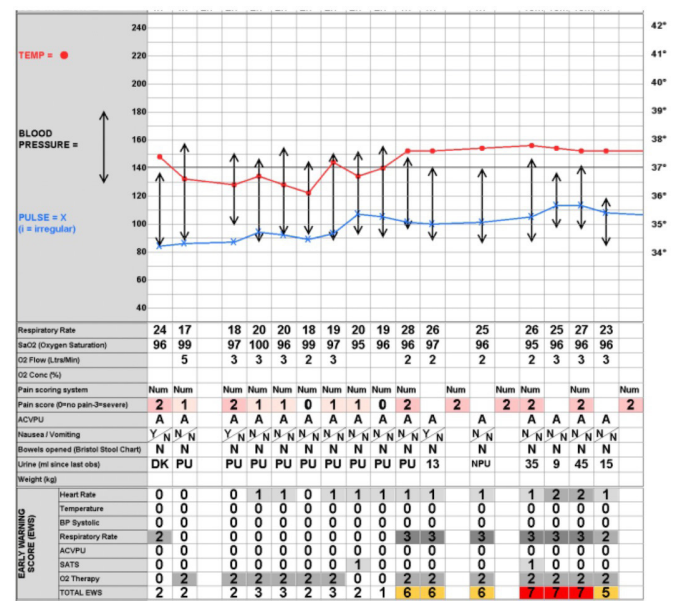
TEMP = ●

BLOOD PRESSURE =

PULSE = X
(i = irregular)

240
220
200
180
160
140
120
100
80
60
40

42°
41°
40°
39°
38°
37°
36°
35°
34°

| | | | | | | | | | | | | | | | | | | | |
|---|---|---|---|---|---|---|---|---|---|---|---|---|---|---|---|---|---|---|---|
| Respiratory Rate | 24 | 17 | | 18 | 20 | 20 | 18 | 19 | 20 | 19 | 28 | 26 | | 25 | | 26 | 25 | 27 | 23 | |
| SaO2 (Oxygen Saturation) | 96 | 99 | | 97 | 100 | 96 | 99 | 97 | 95 | 96 | 96 | 97 | | 96 | | 95 | 96 | 96 | 96 | |
| O2 Flow (Ltrs/Min) | | 5 | | 3 | 3 | 3 | 2 | 3 | | | 2 | 2 | | 2 | | 2 | 3 | 3 | 3 | |
| O2 Conc (%) | | | | | | | | | | | | | | | | | | | | |
| Pain scoring system | Num | Num | | Num | Num | Num | Num | Num | Num | Num | Num | | Num | | Num | Num | | Num | | Num |
| Pain score (0=no pain-3=severe) | 2 | 1 | | 2 | 1 | 1 | 0 | 1 | 1 | 0 | 2 | | 2 | | 2 | 2 | | 2 | | 2 |
| ACVPU | A | A | | A | A | A | A | A | A | A | A | A | | A | | A | A | A | A | |
| Nausea / Vomiting | Y N | N N | | Y N | N N | N N | N N | N N | N N | N N | N N | Y N | | N N | | N N | N N | N N | N N | |
| Bowels opened (Bristol Stool Chart) | N | N | | N | N | N | N | N | N | N | N | N | | N | | N | N | N | N | |
| Urine (ml since last obs) | DK | PU | | PU | PU | PU | PU | PU | PU | PU | PU | 13 | | NPU | | 35 | 9 | 45 | 15 | |
| Weight (kg) | | | | | | | | | | | | | | | | | | | | |

EARLY WARNING SCORE (EWS)

| | | | | | | | | | | | | | | | | | | | |
|---|---|---|---|---|---|---|---|---|---|---|---|---|---|---|---|---|---|---|---|
| Heart Rate | 0 | 0 | | 0 | 1 | 1 | 0 | 1 | 1 | 1 | 1 | 1 | | 1 | | 1 | 2 | 2 | 1 |
| Temperature | 0 | 0 | | 0 | 0 | 0 | 0 | 0 | 0 | 0 | 0 | 0 | | 0 | | 0 | 0 | 0 | 0 |
| BP Systolic | 0 | 0 | | 0 | 0 | 0 | 0 | 0 | 0 | 0 | 0 | 0 | | 0 | | 0 | 0 | 0 | 0 |
| Respiratory Rate | 2 | 0 | | 0 | 0 | 0 | 0 | 0 | 0 | 0 | 3 | 3 | | 3 | | 3 | 3 | 3 | 2 |
| ACVPU | 0 | 0 | | 0 | 0 | 0 | 0 | 0 | 0 | 0 | 0 | 0 | | 0 | | 0 | 0 | 0 | 0 |
| SATS | 0 | 0 | | 0 | 0 | 0 | 0 | 0 | 1 | 0 | 0 | 0 | | 0 | | 1 | 0 | 0 | 0 |
| O2 Therapy | 0 | 2 | | 2 | 2 | 2 | 2 | 2 | 0 | 0 | 2 | 2 | | 2 | | 2 | 2 | 2 | 2 |
| TOTAL EWS | 2 | 2 | | 2 | 3 | 3 | 2 | 3 | 2 | 1 | 6 | 6 | | 6 | | 7 | 7 | 7 | 5 |